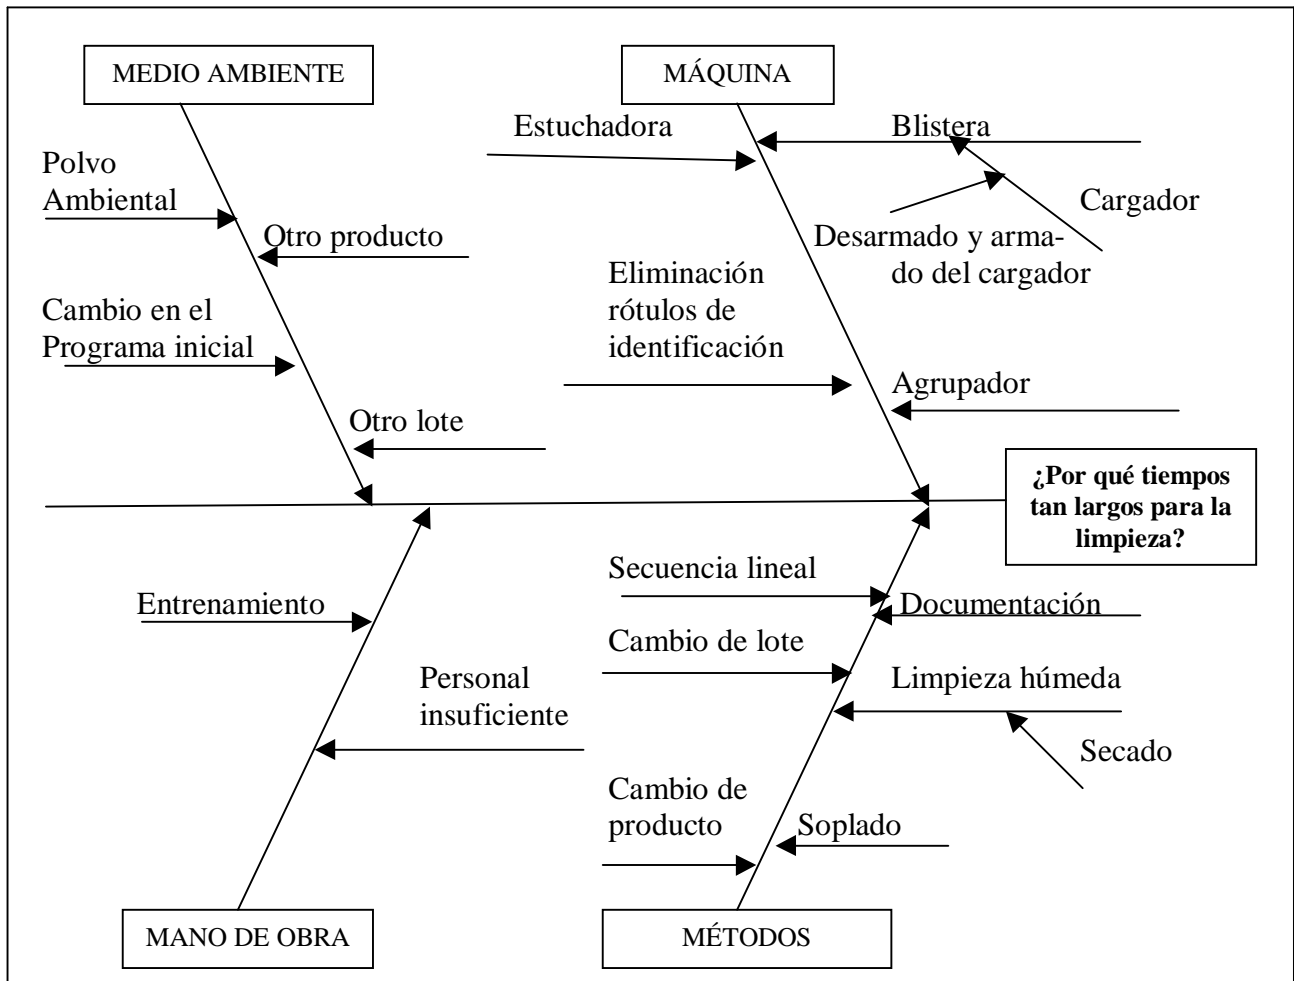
MEDIO AMBIENTE

MÁQUINA

Polvo Ambiental

Otro producto

Cambio en el Programa inicial

Otro lote

Estuchadora

Blistera

Cargador

Desarmado y armado del cargador

Eliminación rótulos de identificación

Agrupador

**¿Por qué tiempos tan largos para la limpieza?**

Entrenamiento

Personal insuficiente

Secuencia lineal

Documentación

Cambio de lote

Limpieza húmeda

Secado

Cambio de producto

Soplado

MANO DE OBRA

MÉTODOS